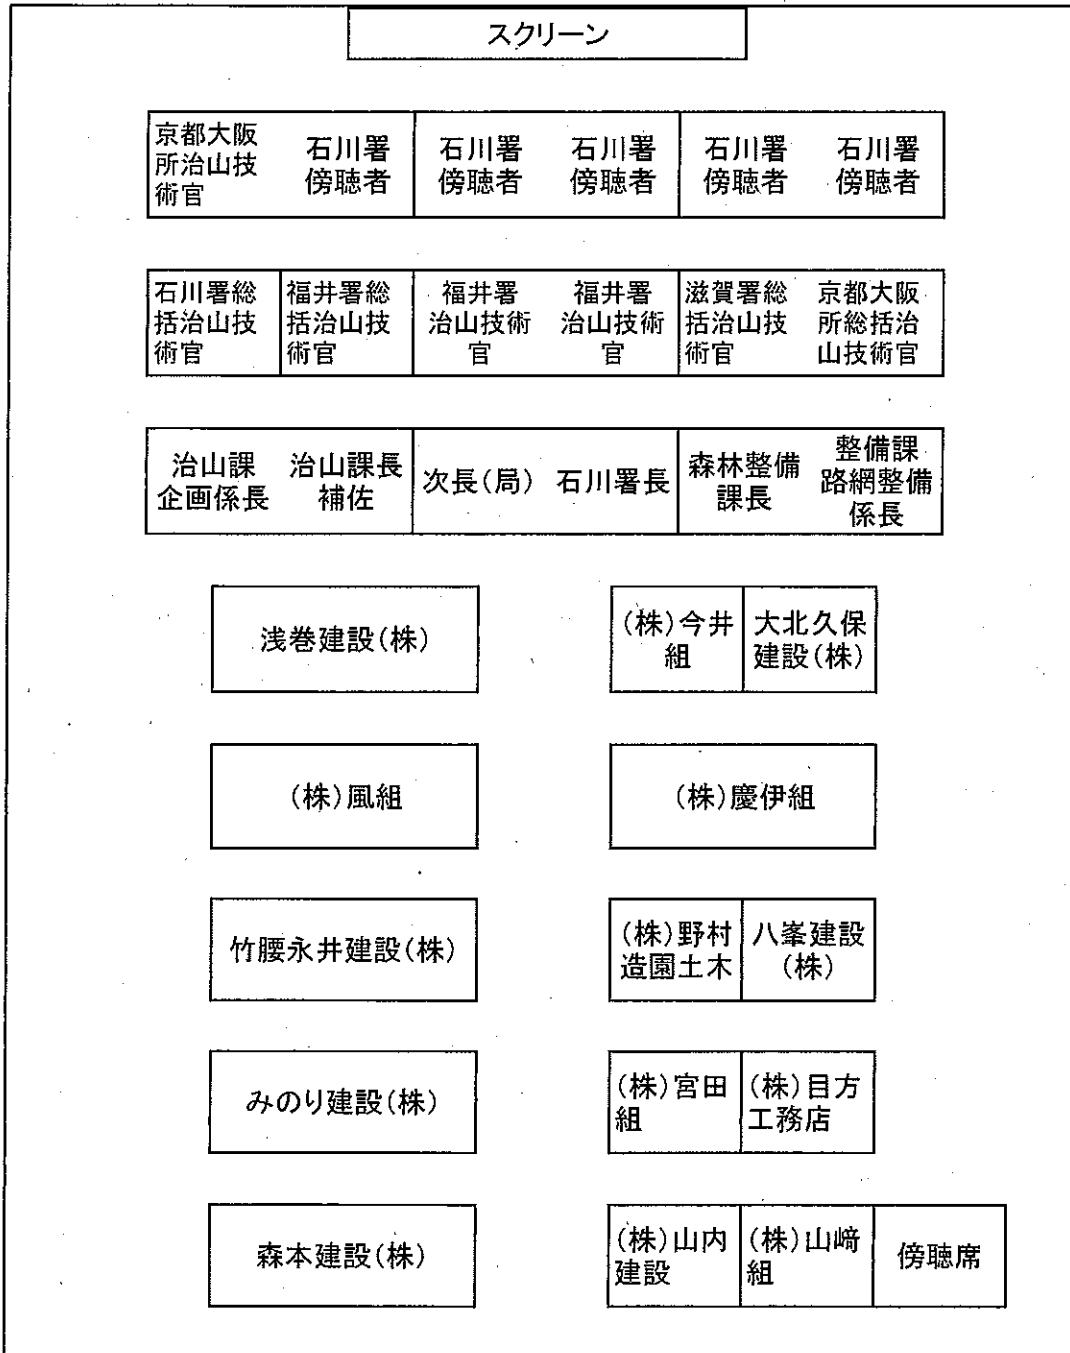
スクリーン

京都大阪所治山技術官
石川署傍聴者
石川署傍聴者
石川署傍聴者
石川署傍聴者
石川署傍聴者

石川署総括治山技術官
福井署総括治山技術官
福井署治山技術官
福井署治山技術官
滋賀署総括治山技術官
京都大阪所総括治山技術官

治山課企画係長
治山課長補佐
次長(局)
石川署長
森林整備課長
整備課路網整備係長

浅巻建設(株)

(株)今井組
大北久保建設(株)

(株)風組

(株)慶伊組

竹腰永井建設(株)

(株)野村造園土木
八峯建設(株)

みのり建設(株)

(株)宮田組
(株)目方工務店

森本建設(株)

(株)山内建設
(株)山崎組
傍聴席